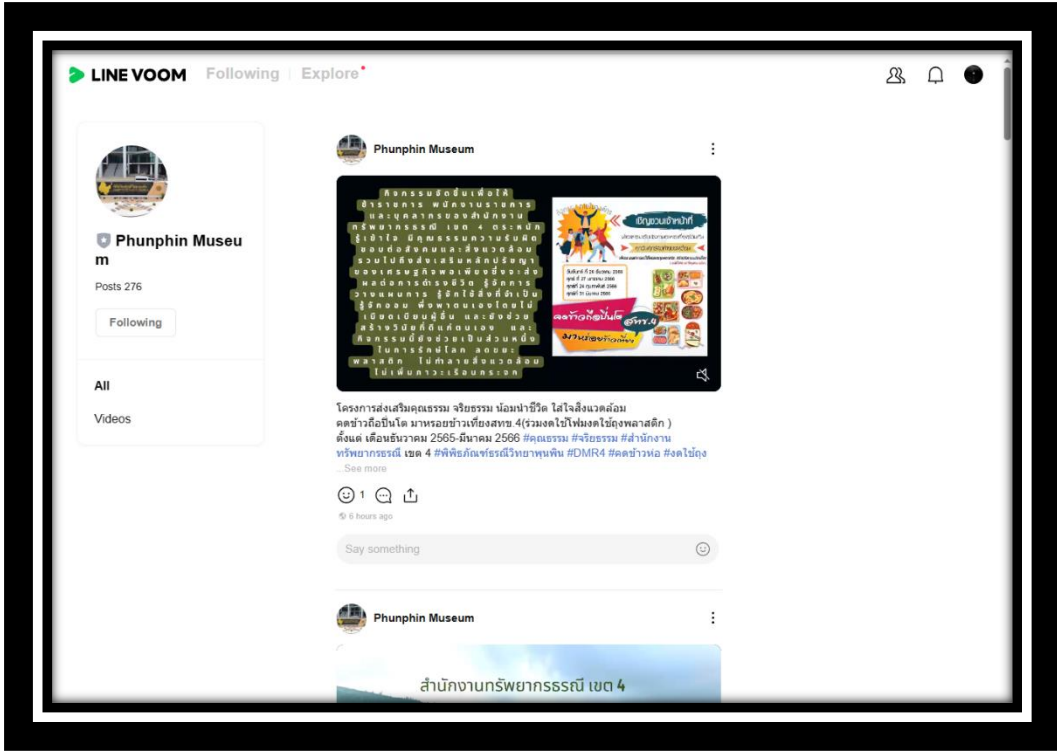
LINE VOOM Following Explore

Phunphin Museum

Posts 276

Following

All

Videos

Phunphin Museum

กิจกรรมจัดขึ้นเพื่อให้ข้าราชการ พนักงานราชการ และบุคลากรของสำนักงานทรัพยากรธรณี เขต 4 ตระหนักรู้เข้าใจ มีคุณธรรมความรับผิดชอบต่อสังคมและสิ่งแวดล้อม รวมไปถึงส่งเสริมหลักปรัชญาของเศรษฐกิจพอเพียงที่จะส่งผลต่อการดำรงชีวิต รู้จักการวางแผนการ รู้จักใช้สิ่งที่จำเป็น รู้จักออม พึ่งพาตนเองโดยไม่เบียดเบียนผู้อื่น และยังช่วยสร้างวินัยที่ดีแก่ตนเอง และกิจกรรมนี้ยังช่วยเป็นส่วนหนึ่งในการรักษ์โลก ลดขยะพลาสติก ไม่ทำลายสิ่งแวดล้อม ไม่เพิ่มภาวะเรือนกระจก

เชิญชวนเจ้าหน้าที่

คดข้าวถือปิ่นโต สทข.4

มาหม่อยข้าวเที่ยง

โครงการส่งเสริมคุณธรรม จริยธรรม น้อมนำชีวิต ใส่ใจสิ่งแวดล้อม คดข้าวถือปิ่นโต มาหรอยข้าวเที่ยงสทข.4(ร่วมงดใช้โฟมงดใช้ถุงพลาสติก ) ตั้งแต่ เดือนธันวาคม 2565-มีนาคม 2566 #คุณธรรม #จริยธรรม #สำนักงานทรัพยากรธรณี เขต 4 #พิพิธภัณฑ์ธรณีวิทยาพุนพิน #DMR4 #คดข้าวห่อ #งดใช้ถุง
...See more

1

6 hours ago

Say something

Phunphin Museum

สำนักงานทรัพยากรธรณี เขต 4